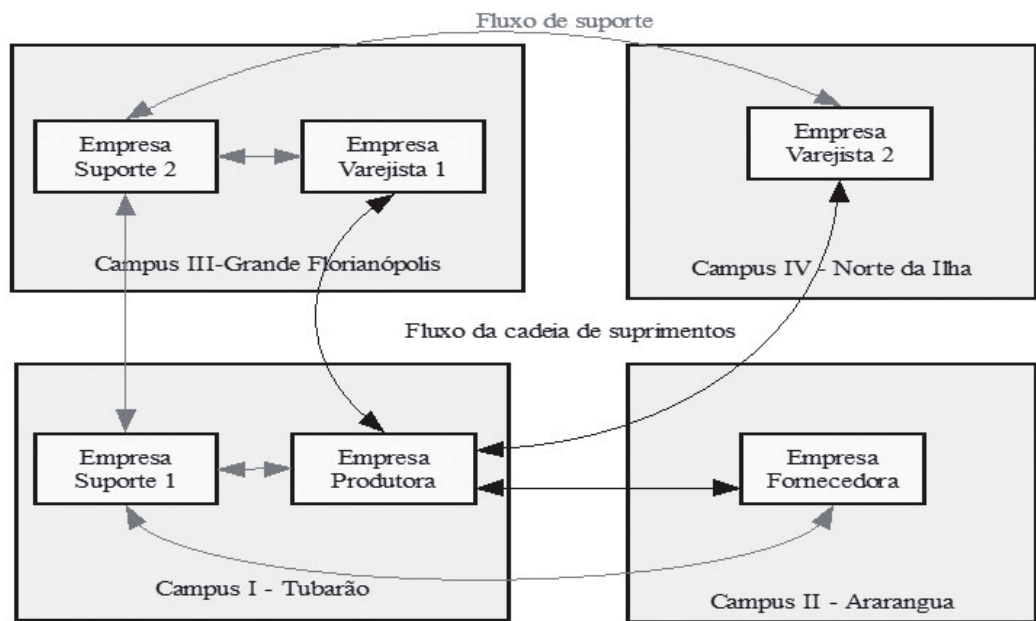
Fluxo de suporte

Empresa Suporte 2

Empresa Varejista 1

Campus III-Grande Florianópolis

Empresa Varejista 2

Campus IV - Norte da Ilha

Fluxo da cadeia de suprimentos

Empresa Suporte 1

Empresa Produtora

Empresa Fornecedora

Campus I - Tubarão

Campus II - Ararangua